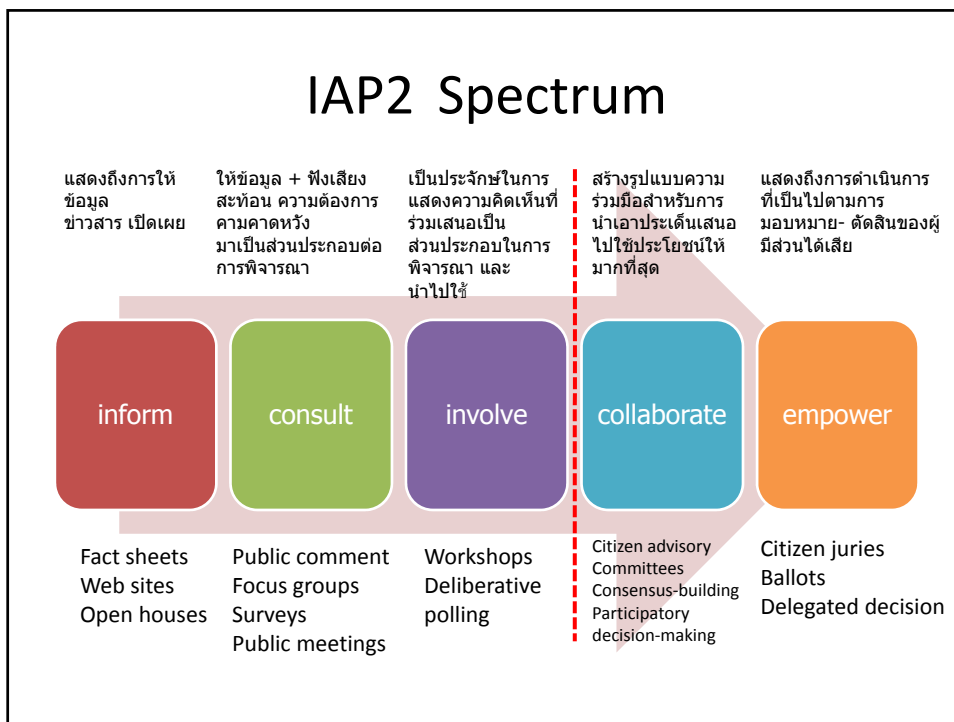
IAP2 Spectrum

แสดงถึงการให้ข้อมูล ข่าวสาร เปิดเผย

ให้ข้อมูล + ฟังเสียง สะท้อน ความต้องการ คามคาดหวัง มาเป็นส่วนประกอบต่อการพิจารณา

เป็นประจักษ์ในการแสดงความคิดเห็นที่ร่วมเสนอเป็นส่วนประกอบในการพิจารณา และนำไปใช้

สร้างรูปแบบความร่วมมือสำหรับการนำเอาประเด็นเสนอไปใช้ประโยชน์ให้มากที่สุด

แสดงถึงการดำเนินการที่เป็นไปตามการมอบหมาย- ตัดสินของผู้มีส่วนได้เสีย

inform

consult

involve

collaborate

empower

Fact sheets
Web sites
Open houses

Public comment
Focus groups
Surveys
Public meetings

Workshops
Deliberative polling

Citizen advisory Committees
Consensus-building
Participatory decision-making

Citizen juries
Ballots
Delegated decision